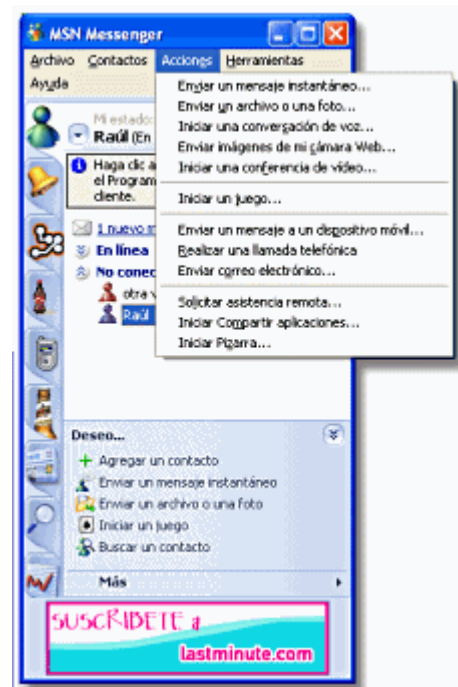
MSN Messenger

Archivo Contactos Acciones Herramientas Ayuda

Mi estado:
Raúl (En

Haga clic a el Program cliente.

1 nuevo m
En línea
No conec
otra v
Raúl

Enviar un mensaje instantáneo...
Enviar un archivo o una foto...
Iniciar una conversación de voz...
Enviar imágenes de mi cámara Web...
Iniciar una conferencia de vídeo...

Iniciar un juego...

Enviar un mensaje a un dispositivo móvil...
Realizar una llamada telefónica
Enviar correo electrónico...

Solicitar asistencia remota...
Iniciar Compartir aplicaciones...
Iniciar Pizarra...

Deseo...
Agregar un contacto
Enviar un mensaje instantáneo
Enviar un archivo o una foto
Iniciar un juego
Buscar un contacto

Más

SUSCRÍBETE a
lastminute.com